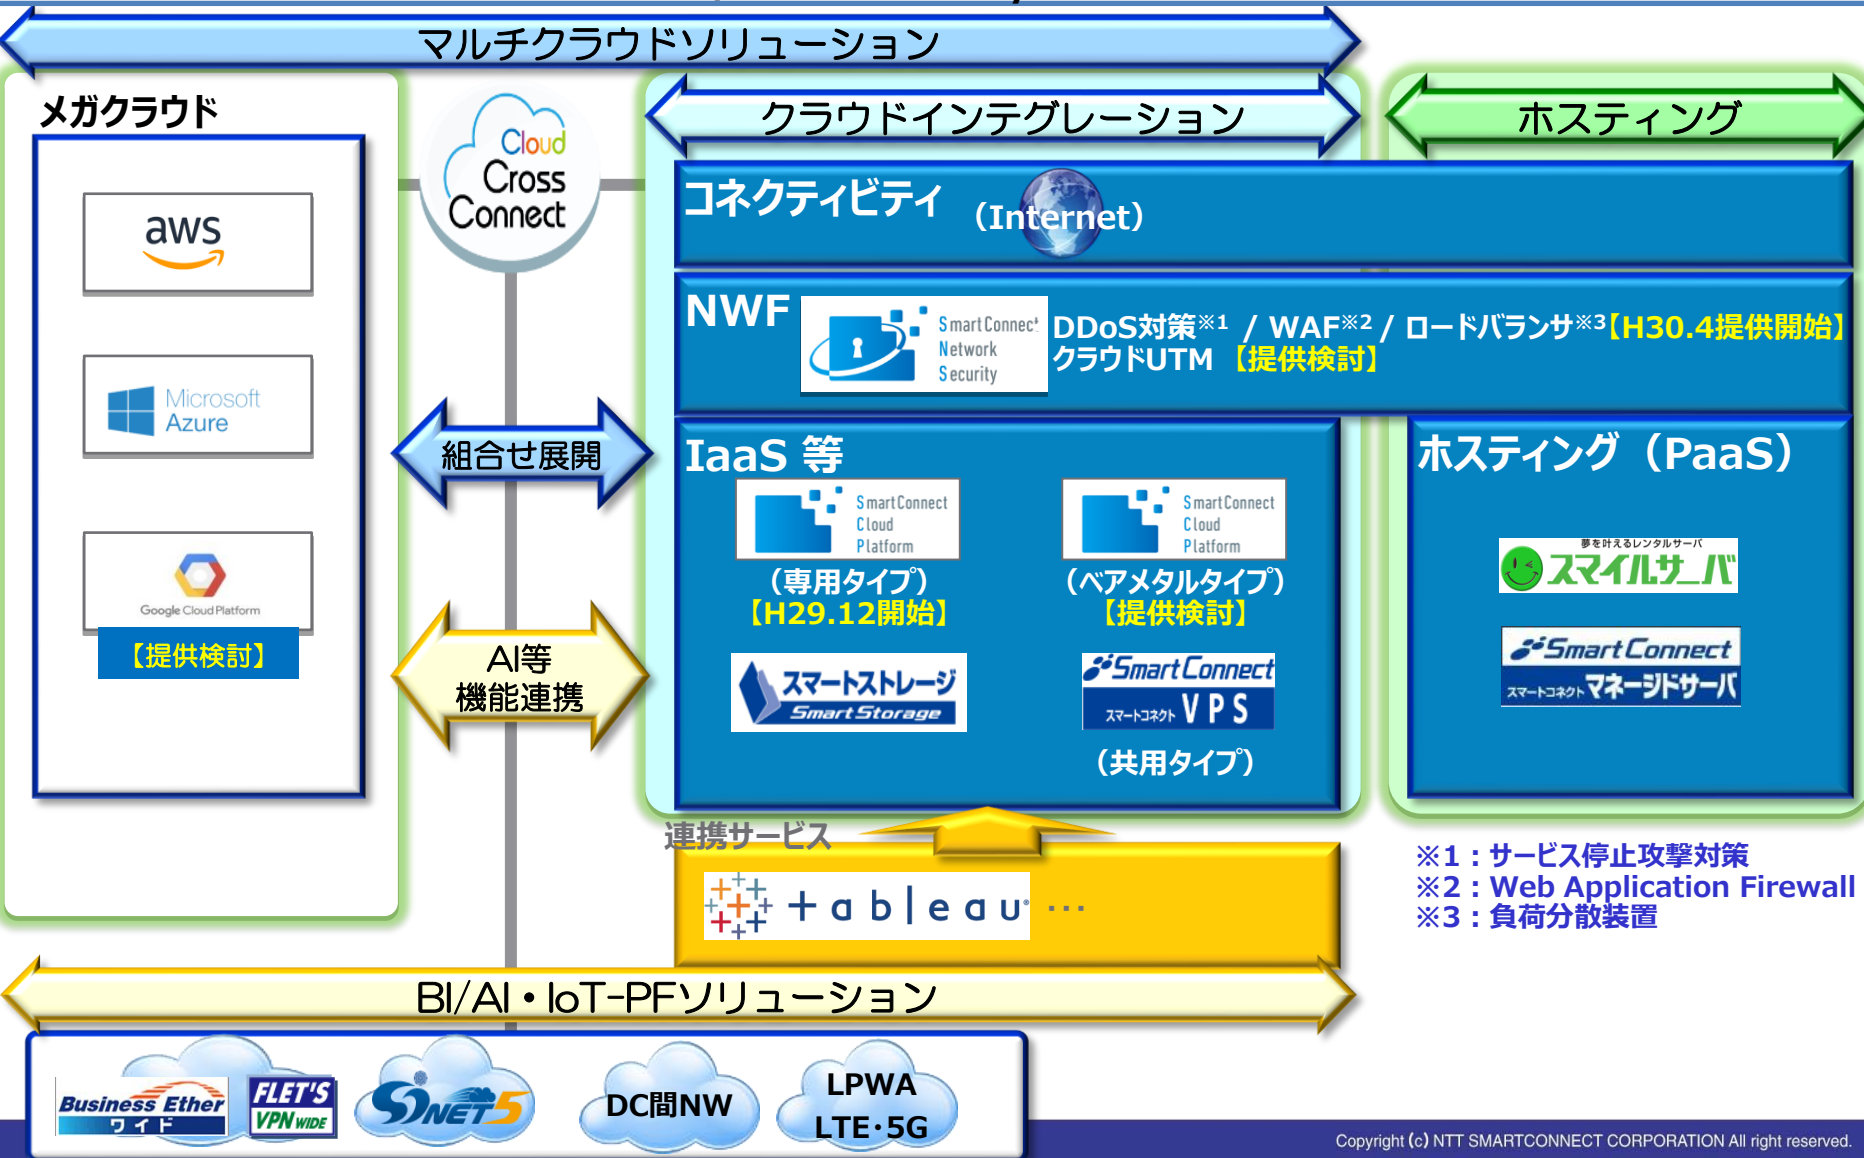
マルチクラウドソリューション

メガクラウド

aws

Microsoft Azure

Google Cloud Platform

【提供検討】

Cloud Cross Connect

組合せ展開

AI等 機能連携

クラウドインテグレーション

ホスティング

コネクティビティ (Internet)

NWF

SmartConnect Network Security

DDoS対策※1 / WAF※2 / ロードバランサ※3【H30.4提供開始】

クラウドUTM 【提供検討】

IaaS 等

SmartConnect Cloud Platform

(専用タイプ)

【H29.12開始】

SmartConnect Cloud Platform

(ベアメタルタイプ)

【提供検討】

スマートストレージ Smart Storage

SmartConnect スマートコネクト VPS

(共用タイプ)

ホスティング(PaaS)

夢を叶えるレンタルサーバ スマイルサーバ

SmartConnect スマートコネクト マネージドサーバ

連携サービス

+ableau …

※1：サービス停止攻撃対策
※2：Web Application Firewall
※3：負荷分散装置

BI/AI・IoT-PFソリューション

Business Ether ワイド

FLET'S VPN WIDE

NET5

DC間NW

LPWA LTE・5G

Copyright (c) NTT SMARTCONNECT CORPORATION All right reserved.